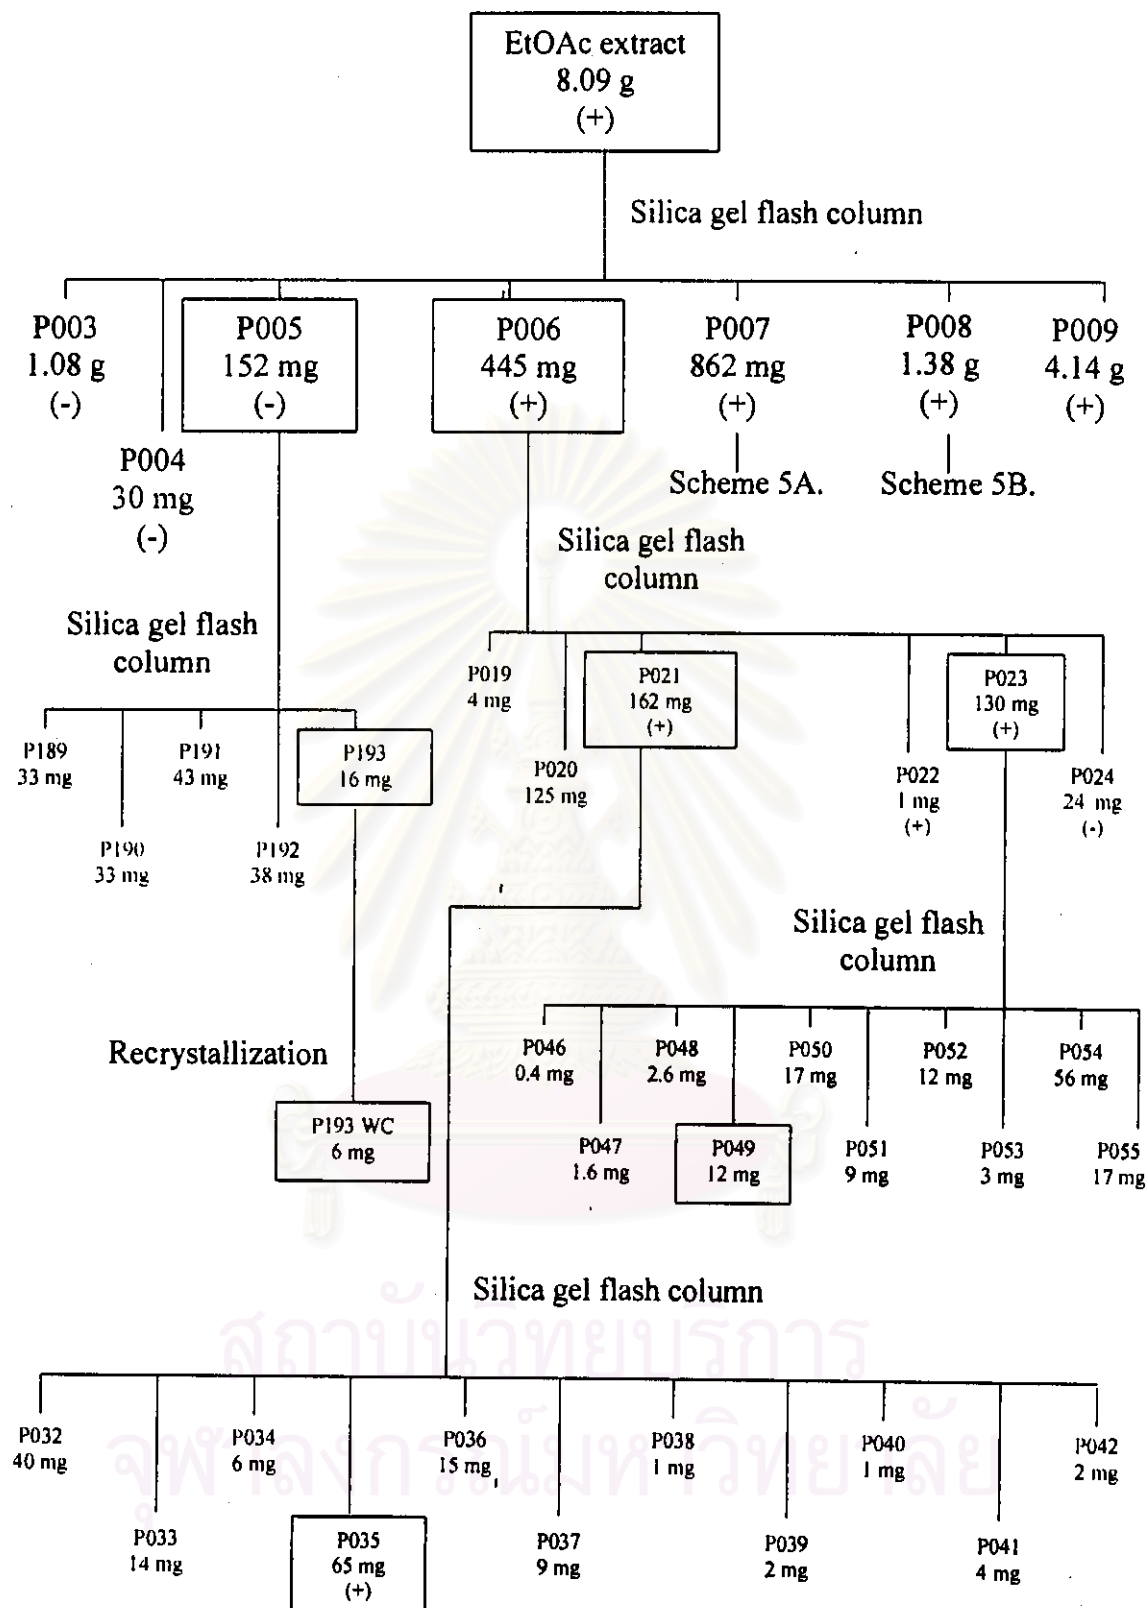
EtOAc extract
8.09 g
(+)

Silica gel flash column

P003
1.08 g
(-)

P004
30 mg
(-)

P005
152 mg
(-)

P006
445 mg
(+)

P007
862 mg
(+)

Scheme 5A.

P008
1.38 g
(+)

Scheme 5B.

P009
4.14 g
(+)

Silica gel flash column

Silica gel flash column

P189
33 mg

P190
33 mg

P191
43 mg

P192
38 mg

P193
16 mg

Recrystallization

P193 WC
6 mg

P019
4 mg

P020
125 mg

P021
162 mg
(+)

P022
1 mg
(+)

P023
130 mg
(+)

P024
24 mg
(-)

Silica gel flash column

P046
0.4 mg

P047
1.6 mg

P048
2.6 mg

P049
12 mg

P050
17 mg

P051
9 mg

P052
12 mg

P053
3 mg

P054
56 mg

P055
17 mg

Silica gel flash column

P032
40 mg

P033
14 mg

P034
6 mg

P035
65 mg
(+)

P036
15 mg

P037
9 mg

P038
1 mg

P039
2 mg

P040
1 mg

P041
4 mg

P042
2 mg

สถาบันวิทยบริการ
จุฬาลงกรณ์มหาวิทยาลัย